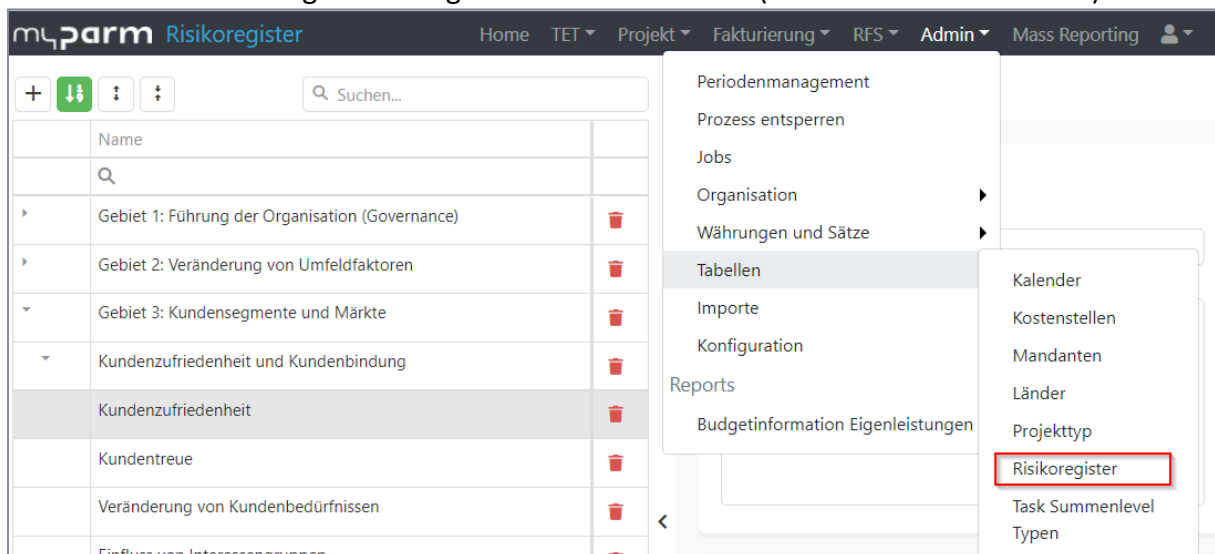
myparm Risikoregister Home TET Projekt Fakturierung RFS Admin Mass Reporting

Suchen...

| | Name | |
|---|---|---|
| | | |
| | Gebiet 1: Führung der Organisation (Governance) | |
| | Gebiet 2: Veränderung von Umfeldfaktoren | |
| | Gebiet 3: Kundensegmente und Märkte | |
| | Kundenzufriedenheit und Kundenbindung | |
| | Kundenzufriedenheit | |
| | Kundentreue | |
| | Veränderung von Kundenbedürfnissen | |
| | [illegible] | |

Periodenmanagement
Prozess entsperren
Jobs
Organisation
Währungen und Sätze
Tabellen
Importe
Konfiguration
Reports
Budgetinformation Eigenleistungen

Kalender
Kostenstellen
Mandanten
Länder
Projekttyp
Risikoregister
Task Summenlevel Typen